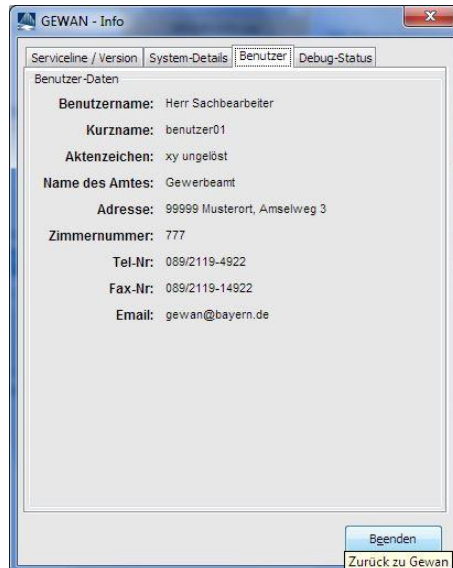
GEWAN - Info

Serviceline / Version | System-Details | Benutzer | Debug-Status

Benutzer-Daten

Benutzername: Herr Sachbearbeiter

Kurzname: benutzer01

Aktenzeichen: xy ungelöst

Name des Amtes: Gewerbeamt

Adresse: 99999 Musterort, Amselweg 3

Zimmernummer: 777

Tel-Nr: 089/2119-4922

Fax-Nr: 089/2119-14922

Email: gewan@bayern.de

Beenden

Zurück zu Gewan